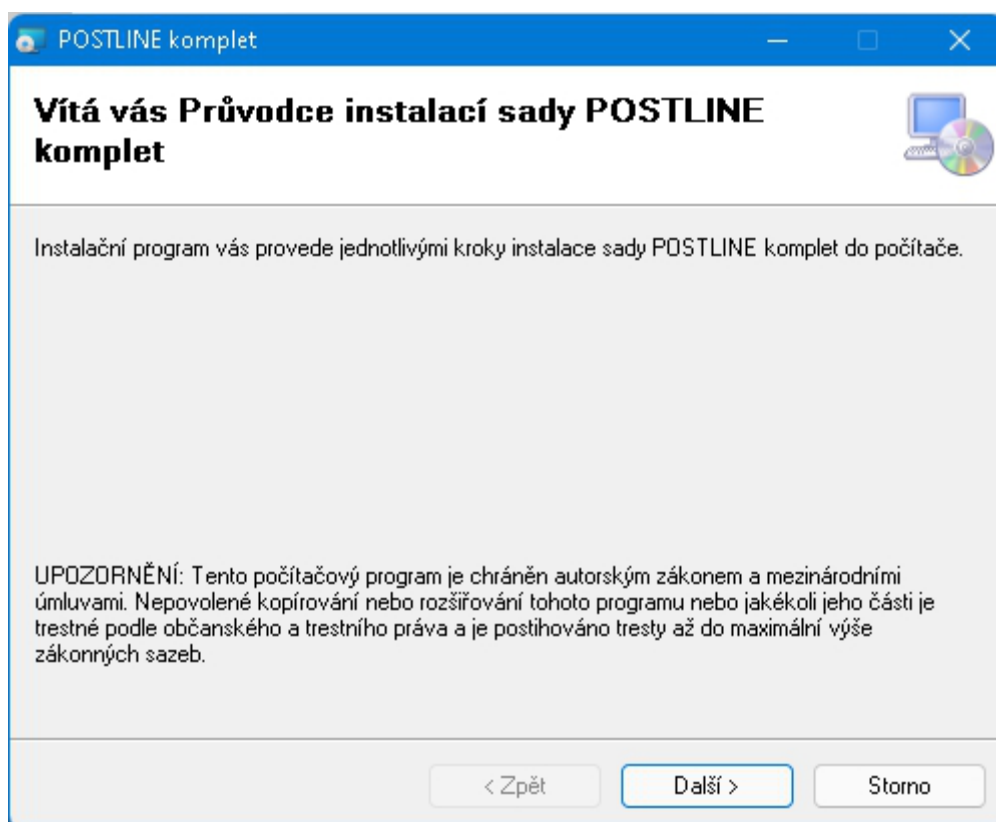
POSTLINE komplet

Vítá vás Průvodce instalací sady POSTLINE komplet

Instalační program vás provede jednotlivými kroky instalace sady POSTLINE komplet do počítače.

UPOZORNĚNÍ: Tento počítačový program je chráněn autorským zákonem a mezinárodními úmluvami. Nepovolené kopírování nebo rozšiřování tohoto programu nebo jakékoli jeho části je trestné podle občanského a trestního práva a je postihováno tresty až do maximální výše zákonných sazeb.

< Zpět
Další >
Storno